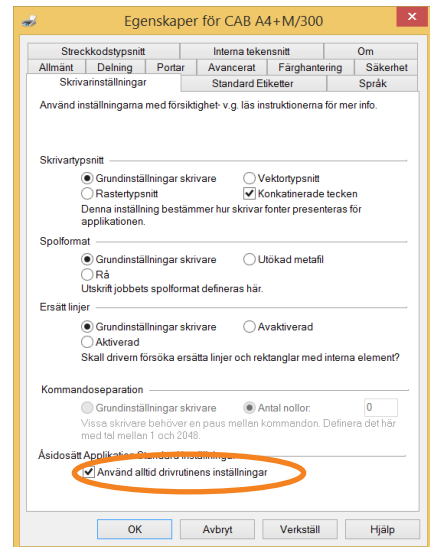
Egenskaper för CAB A4+M/300

Streckkodstypsnitt | Interna teckensnitt | Om
Allmänt | Delning | Portar | Avancerat | Färghantering | Säkerhet
Skrivarinställningar | Standard Etiketter | Språk

Använd inställningarna med försiktighet- v.g. läs instruktionerna för mer info.

Skrivartypsnitt
Grundinställningar skrivare
Vektortypsnitt
Rastertypsnitt
Konkatinerade tecken
Denna inställning bestämmer hur skrivar fonter presenteras för applikationen.

Spolformat
Grundinställningar skrivare
Utökad metafil
Rå
Utskrift jobbets spolformat defineras här.

Ersätt linjer
Grundinställningar skrivare
Avaktiverad
Aktiverad
Skall drivern försöka ersätta linjer och rektanglar med interna element?

Kommandoseparation
Grundinställningar skrivare
Antal nollor: 0
Vissa skrivare behöver en paus mellan kommandon. Definera det här med tal mellen 1 och 2048.

Åsidosätt Applikation Standard inställningar
Använd alltid drivrutinens inställningar

OK | Avbryt | Verkställ | Hjälp